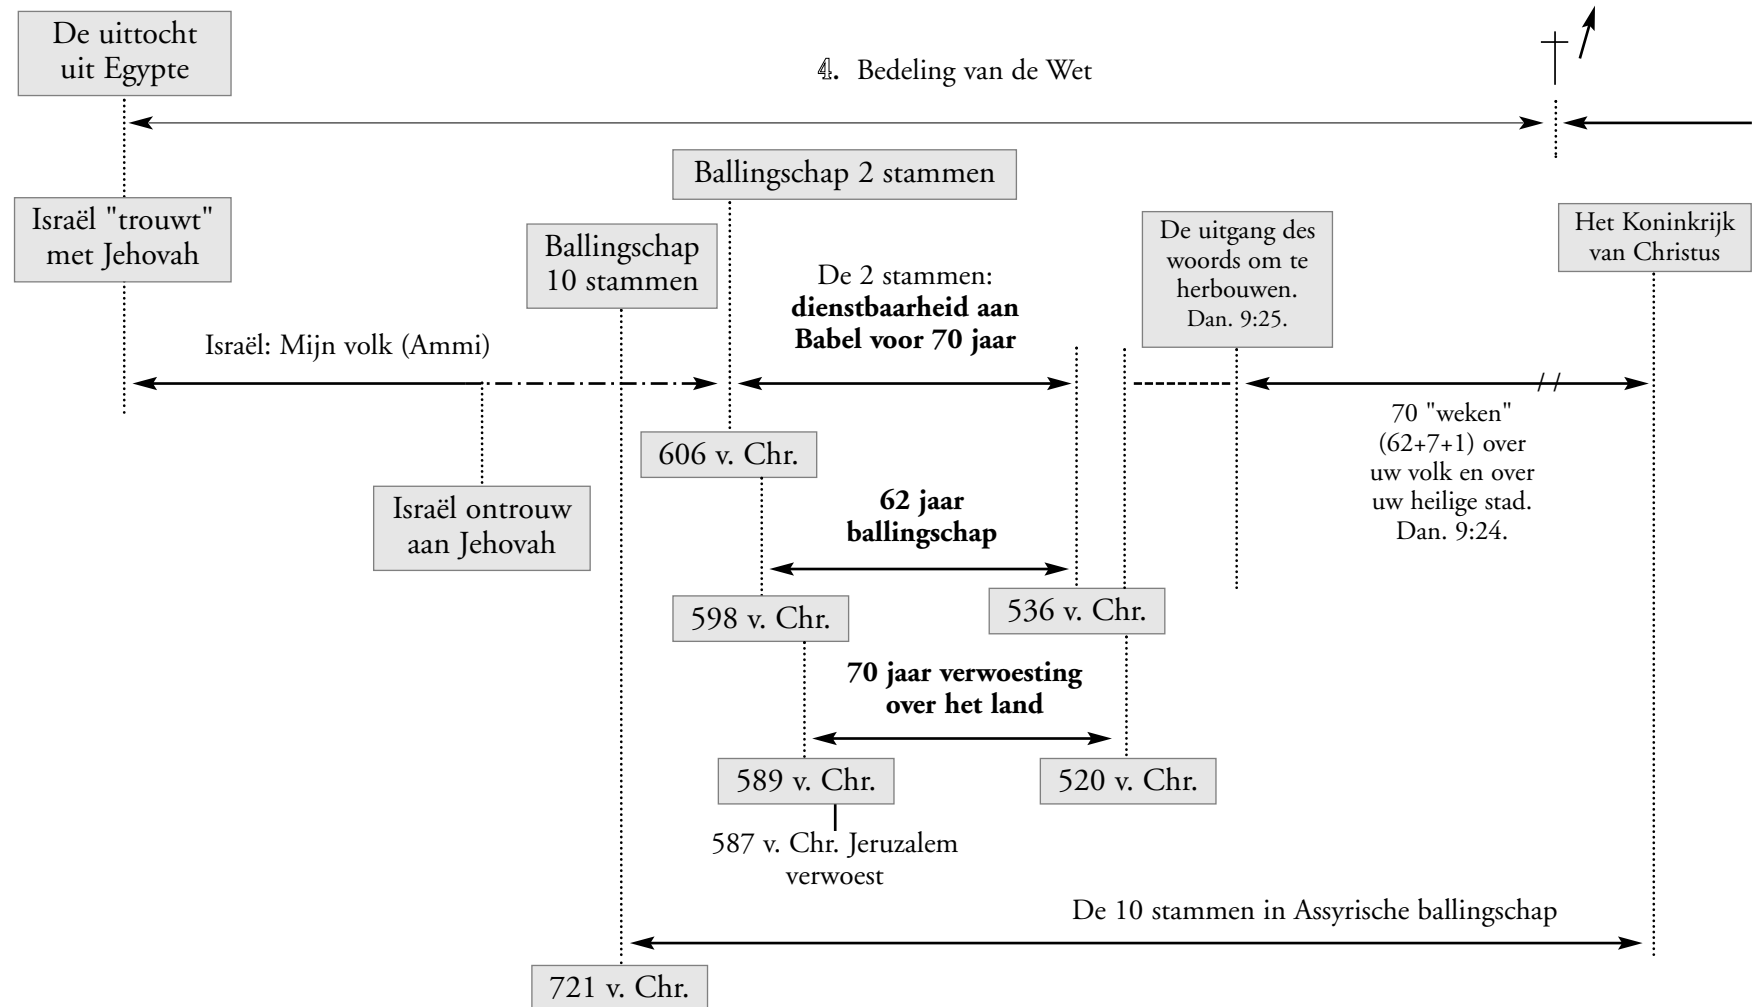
De uittocht uit Egypte

4. Bedeling van de Wet

†

Ballingschap 2 stammen

Israël "trouwt" met Jehovah

Ballingschap 10 stammen

De 2 stammen: **dienstbaarheid aan Babel voor 70 jaar**

De uitgang des woords om te herbouwen. Dan. 9:25.

Het Koninkrijk van Christus

Israël: Mijn volk (Ammi)

606 v. Chr.

70 "weken" (62+7+1) over uw volk en over uw heilige stad. Dan. 9:24.

Israël ontrouw aan Jehovah

**62 jaar ballingschap**

598 v. Chr.

536 v. Chr.

**70 jaar verwoesting over het land**

589 v. Chr.

520 v. Chr.

587 v. Chr. Jeruzalem verwoest

De 10 stammen in Assyrische ballingschap

721 v. Chr.